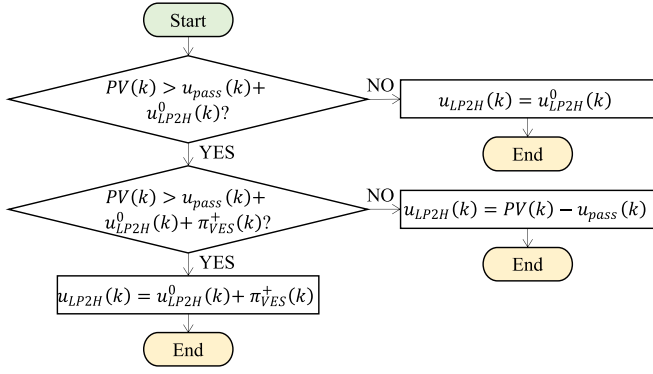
Start

$PV(k) > u_{pass}(k) + u_{LP2H}^{0}(k)$?

NO

$u_{LP2H}(k) = u_{LP2H}^{0}(k)$

End

YES

$PV(k) > u_{pass}(k) + u_{LP2H}^{0}(k) + \pi_{VES}^{+}(k)$?

NO

$u_{LP2H}(k) = PV(k) - u_{pass}(k)$

End

YES

$u_{LP2H}(k) = u_{LP2H}^{0}(k) + \pi_{VES}^{+}(k)$

End